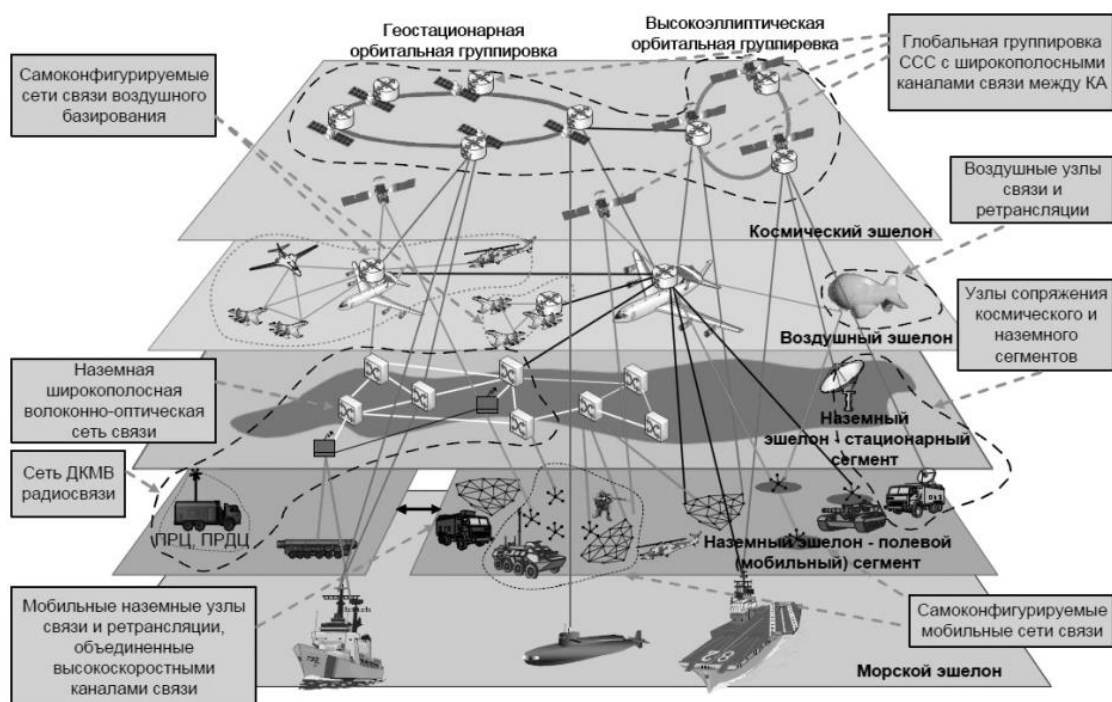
Геостационарная орбитальная группировка

Высокоэллиптическая орбитальная группировка

Глобальная группировка ССС с широкополосными каналами связи между КА

Самоконфигурируемые сети связи воздушного базирования

Воздушные узлы связи и ретрансляции

Космический эшелон

Узлы сопряжения космического и наземного сегментов

Воздушный эшелон

Наземная широкополосная волоконно-оптическая сеть связи

Наземный эшелон - стационарный сегмент

Сеть ДКМВ радиосвязи

ПРЦ, ПРДЦ

Наземный эшелон - полевой (мобильный) сегмент

Мобильные наземные узлы связи и ретрансляции, объединенные высокоскоростными каналами связи

Самоконфигурируемые мобильные сети связи

Морской эшелон